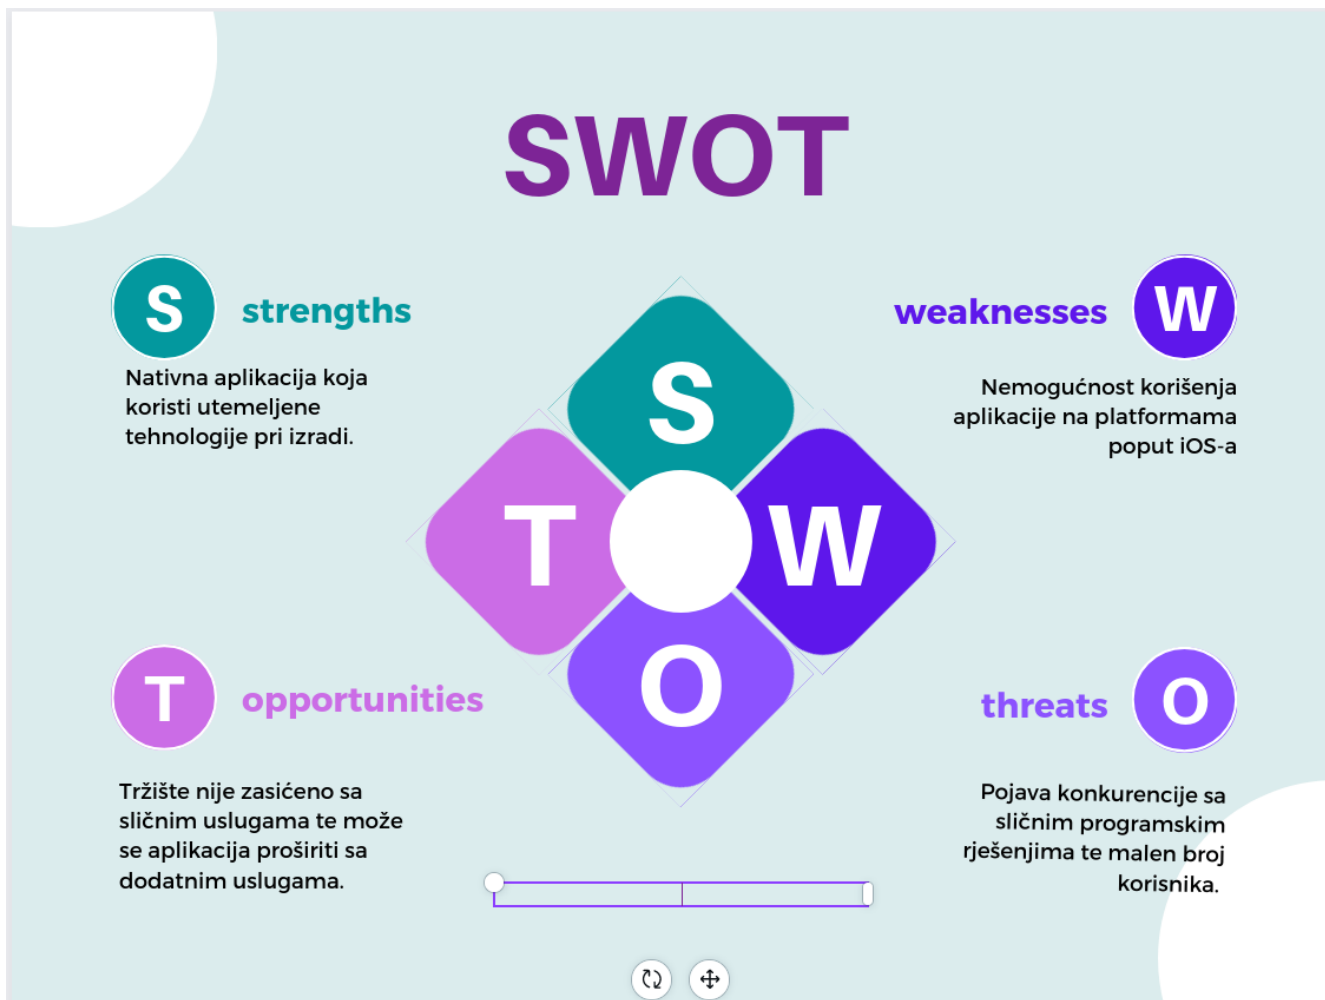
SWOT

S strengths

Nativna aplikacija koja koristi utemeljene tehnologije pri izradi.

weaknesses W

Nemogućnost korišenja aplikacije na platformama poput iOS-a

S

T

W

O

T opportunities

Tržište nije zasićeno sa sličnim uslugama te može se aplikacija proširiti sa dodatnim uslugama.

threats O

Pojava konkurencije sa sličnim programskim rješenjima te malen broj korisnika.